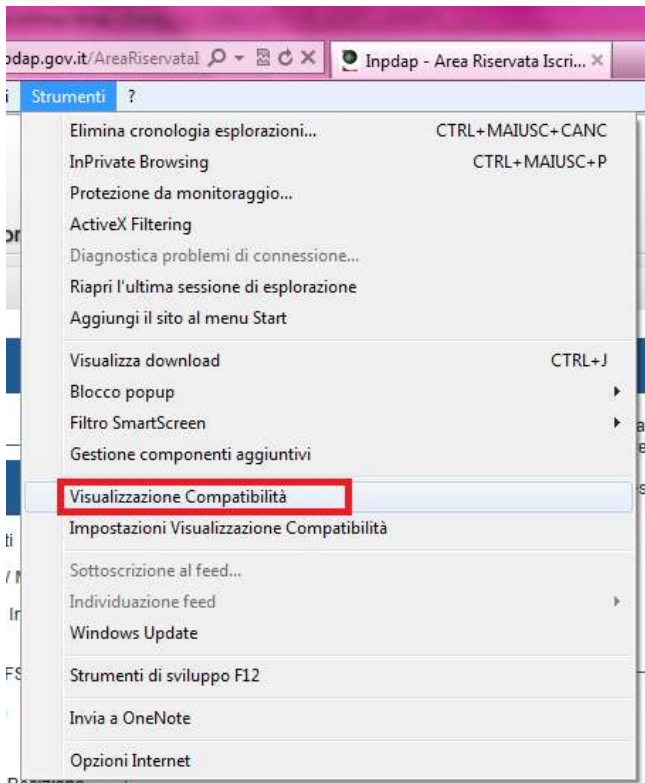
odap.gov.it/AreaRiservataI

Inpdap - Area Riservata Iscri...

i Strumenti ?

Elimina cronologia esplorazioni... CTRL+MAIUSC+CANC
InPrivate Browsing CTRL+MAIUSC+P
Protezione da monitoraggio...
ActiveX Filtering
Diagnostica problemi di connessione...
Riapri l'ultima sessione di esplorazione
Aggiungi il sito al menu Start

Visualizza download CTRL+J
Blocco popup
Filtro SmartScreen
Gestione componenti aggiuntivi

Visualizzazione Compatibilità
Impostazioni Visualizzazione Compatibilità

Sottoscrizione al feed...
Individuazione feed
Windows Update

Strumenti di sviluppo F12

Invia a OneNote

Opzioni Internet